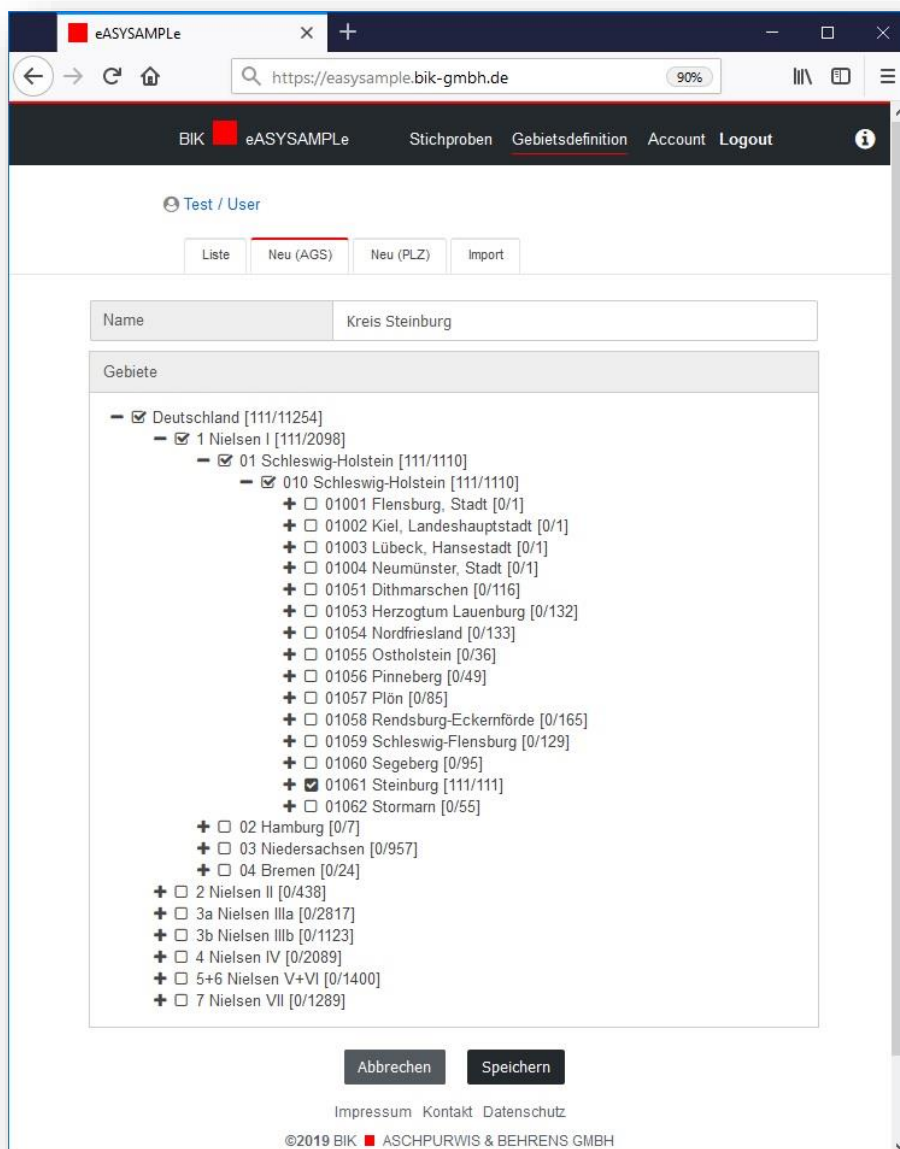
eASYSAMPLe

https://easysample.bik-gmbh.de 90%

BIK eASYSAMPLe Stichproben Gebietsdefinition Account Logout

Test / User

Liste Neu (AGS) Neu (PLZ) Import

Name Kreis Steinburg

Gebiete

Deutschland [111/11254]
1 Nielsen I [111/2098]
01 Schleswig-Holstein [111/1110]
010 Schleswig-Holstein [111/1110]
01001 Flensburg, Stadt [0/1]
01002 Kiel, Landeshauptstadt [0/1]
01003 Lübeck, Hansestadt [0/1]
01004 Neumünster, Stadt [0/1]
01051 Dithmarschen [0/116]
01053 Herzogtum Lauenburg [0/132]
01054 Nordfriesland [0/133]
01055 Ostholstein [0/36]
01056 Pinneberg [0/49]
01057 Plön [0/85]
01058 Rendsburg-Eckernförde [0/165]
01059 Schleswig-Flensburg [0/129]
01060 Segeberg [0/95]
01061 Steinburg [111/111]
01062 Stormarn [0/55]
02 Hamburg [0/7]
03 Niedersachsen [0/957]
04 Bremen [0/24]
2 Nielsen II [0/438]
3a Nielsen IIIa [0/2817]
3b Nielsen IIIb [0/1123]
4 Nielsen IV [0/2089]
5+6 Nielsen V+VI [0/1400]
7 Nielsen VII [0/1289]

Abbrechen Speichern

Impressum Kontakt Datenschutz

©2019 BIK ASCHPURWIS & BEHRENS GMBH